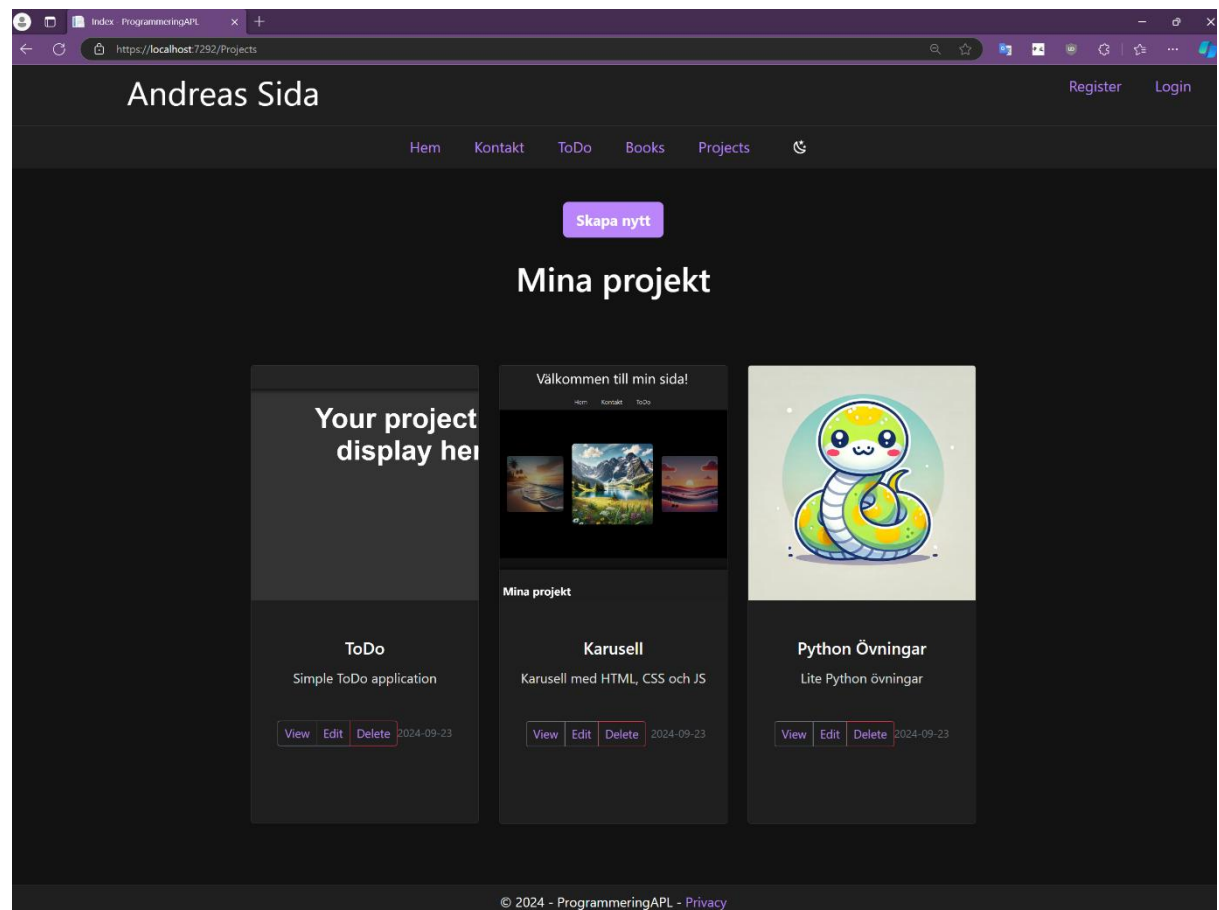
Index - ProgrammeringAPL

https://localhost:7292/Projects

Andreas Sida

Register Login

Hem Kontakt ToDo Books Projects

Skapa nytt

Mina projekt

Your project display her

Välkommen till min sida!

Hem Kontakt ToDo

Mina projekt

ToDo

Simple ToDo application

View Edit Delete 2024-09-23

Karusell

Karusell med HTML, CSS och JS

View Edit Delete 2024-09-23

Python Övningar

Lite Python övningar

View Edit Delete 2024-09-23

© 2024 - ProgrammeringAPL - Privacy